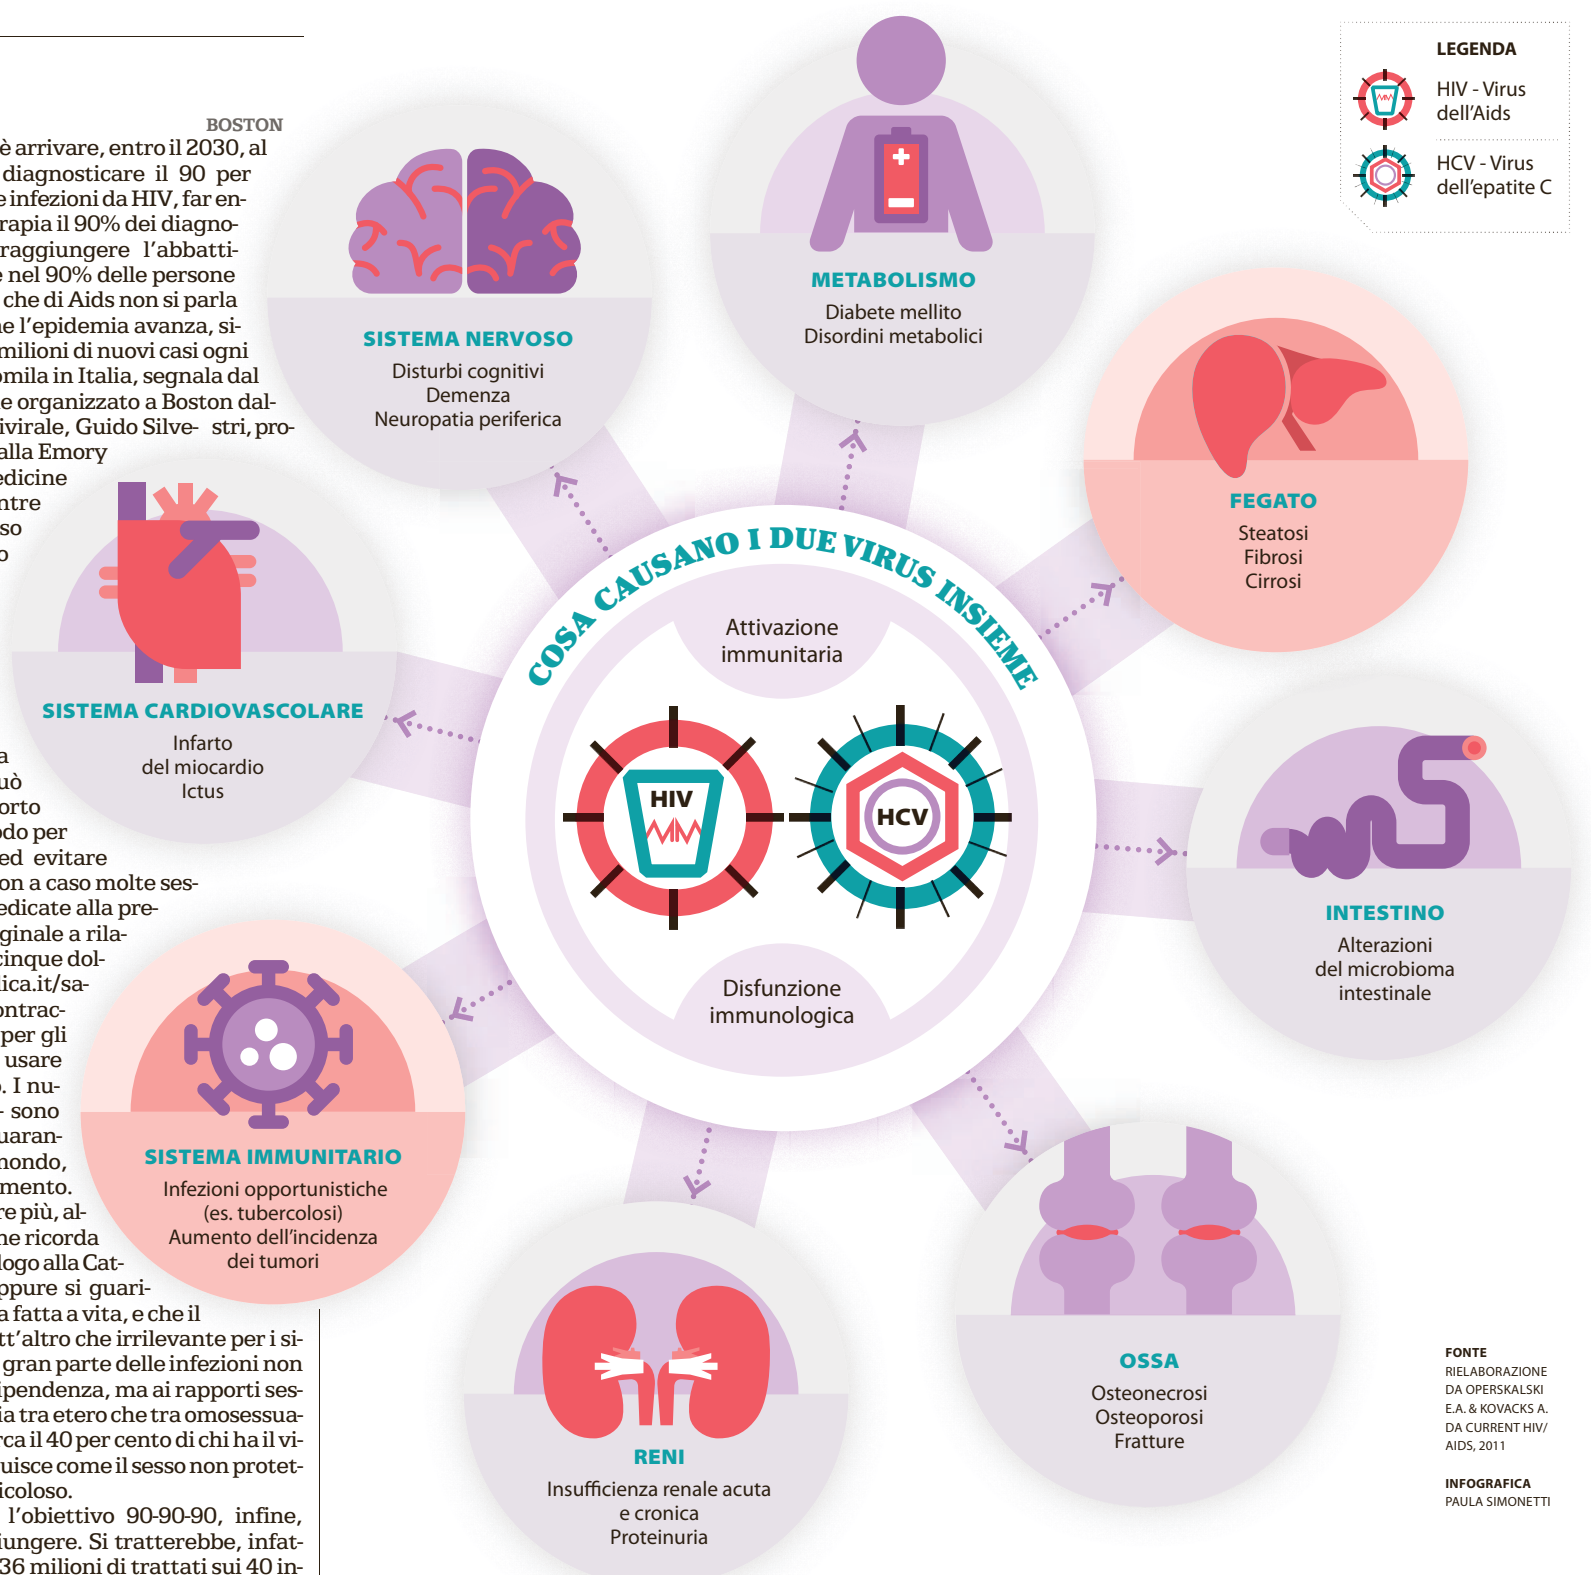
BOSTON

è arrivare, entro il 2030, al diagnosticare il 90 per e infezioni da HIV, far enrapia il 90% dei diagnoraggiungere l'abbattie nel 90% delle persone che di Aids non si parla e l'epidemia avanza, similioni di nuovi casi ogni omila in Italia, segnala dal e organizzato a Boston dalivirale, Guido Silve- stri, proalla Emory edicine ntre so o

a uò orto do per ed evitare on a caso molte sesedicate alla preginale a rilacinque dolica.it/saontracper gli usare . I nu- sono uaranhondo, mento. re più, alhe ricorda logo alla Catppure si guaria fatta a vita, e che il tt'altro che irrilevante per i si gran parte delle infezioni non ipendenza, ma ai rapporti sesia tra etero che tra omosessuarca il 40 per cento di chi ha il viuisce come il sesso non protedicoloso. l'obiettivo 90-90-90, infine, iungere. Si tratterebbe, infat36 milioni di trattati sui 40 in-

LEGENDA
HIV - Virus dell'Aids
HCV - Virus dell'epatite C

COSA CAUSANO I DUE VIRUS INSIEME

Attivazione immunitaria

HIV

HCV

Disfunzione immunologica

SISTEMA NERVOSO
Disturbi cognitivi
Demenza
Neuropatia periferica

METABOLISMO
Diabete mellito
Disordini metabolici

FEGATO
Steatosi
Fibrosi
Cirrosi

SISTEMA CARDIOVASCOLARE
Infarto del miocardio
Ictus

INTESTINO
Alterazioni del microbioma intestinale

SISTEMA IMMUNITARIO
Infezioni opportunistiche (es. tubercolosi)
Aumento dell'incidenza dei tumori

OSSA
Osteonecrosi
Osteoporosi
Fratture

RENI
Insufficienza renale acuta e cronica
Proteinuria

FONTE
RIELABORAZIONE DA OPERSKALSKI E.A. & KOVACKS A. DA CURRENT HIV/AIDS, 2011

INFOGRAFICA
PAULA SIMONETTI